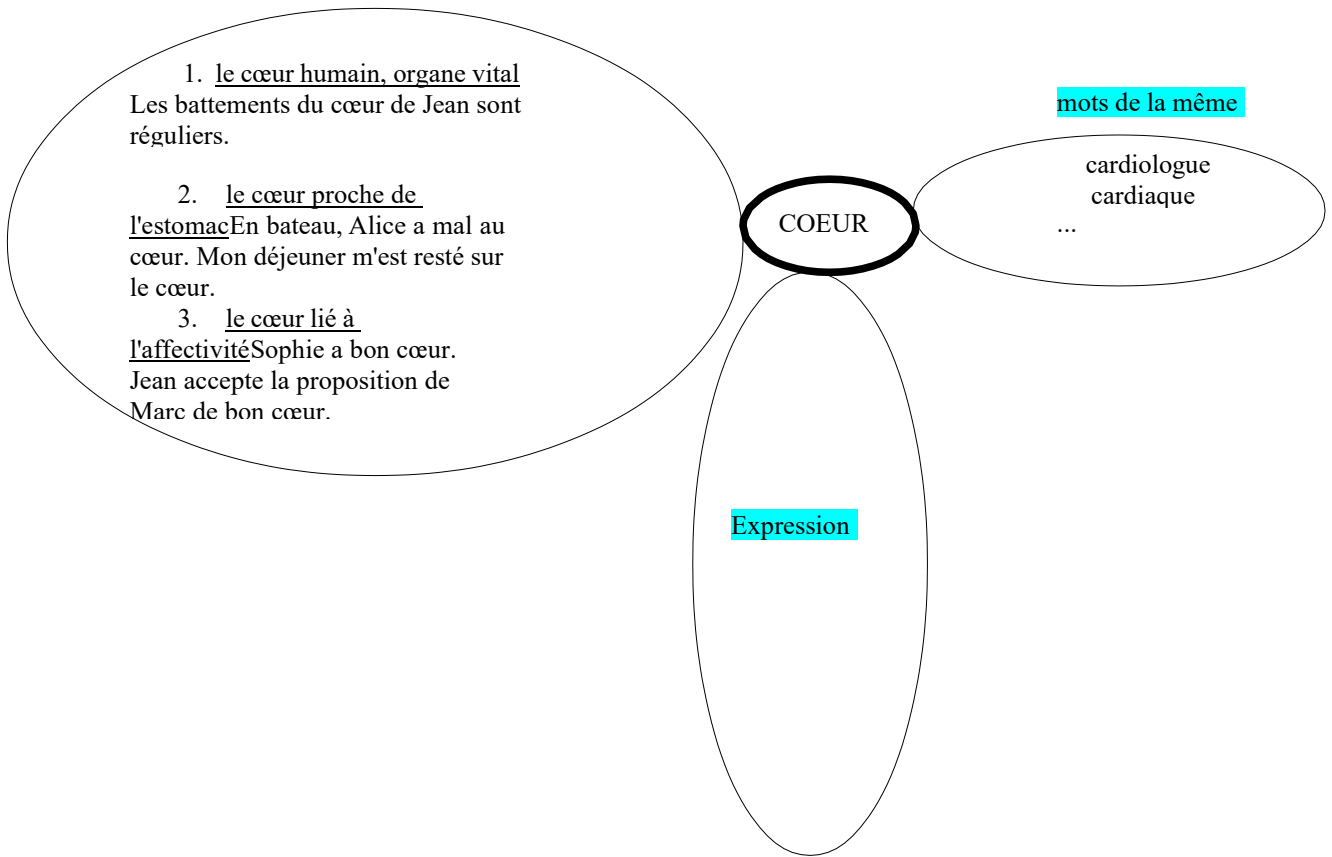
1. le cœur humain, organe vital
Les battements du cœur de Jean sont réguliers.

2. le cœur proche de l'estomacEn bateau, Alice a mal au cœur. Mon déjeuner m'est resté sur le cœur.

3. le cœur lié à l'affectivitéSophie a bon cœur. Jean accepte la proposition de Marc de bon cœur.

COEUR

mots de la même

cardiologue
cardiaque
...

Expression